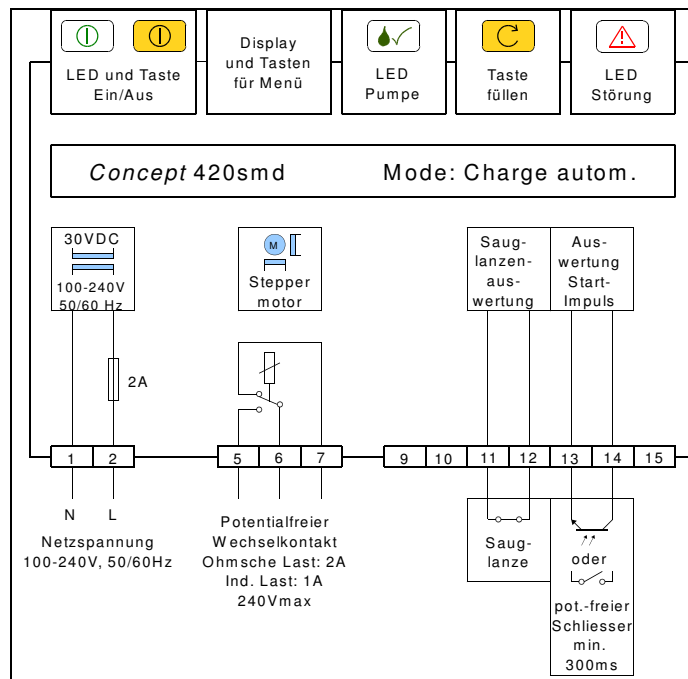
LED und Taste Ein/Aus

Display und Tasten für Menü

LED Pumpe

Taste füllen

LED Störung

*Concept* 420smd Mode: Charge autom.

30VDC
100-240V
50/60 Hz

2A

M

Stepper motor

Sauglanzenauswertung

Auswertung Start-Impuls

| 1 | 2 |
|---|---|

| 5 | 6 | 7 |
|---|---|---|

| 9 | 10 | 11 | 12 | 13 | 14 | 15 |
|---|---|---|---|---|---|---|

N L

Netzspannung
100-240V, 50/60Hz

Potentialfreier Wechselkontakt
Ohmsche Last: 2A
Ind. Last: 1A
240Vmax

Sauglanze

oder

pot.-freier Schliesser min. 300ms